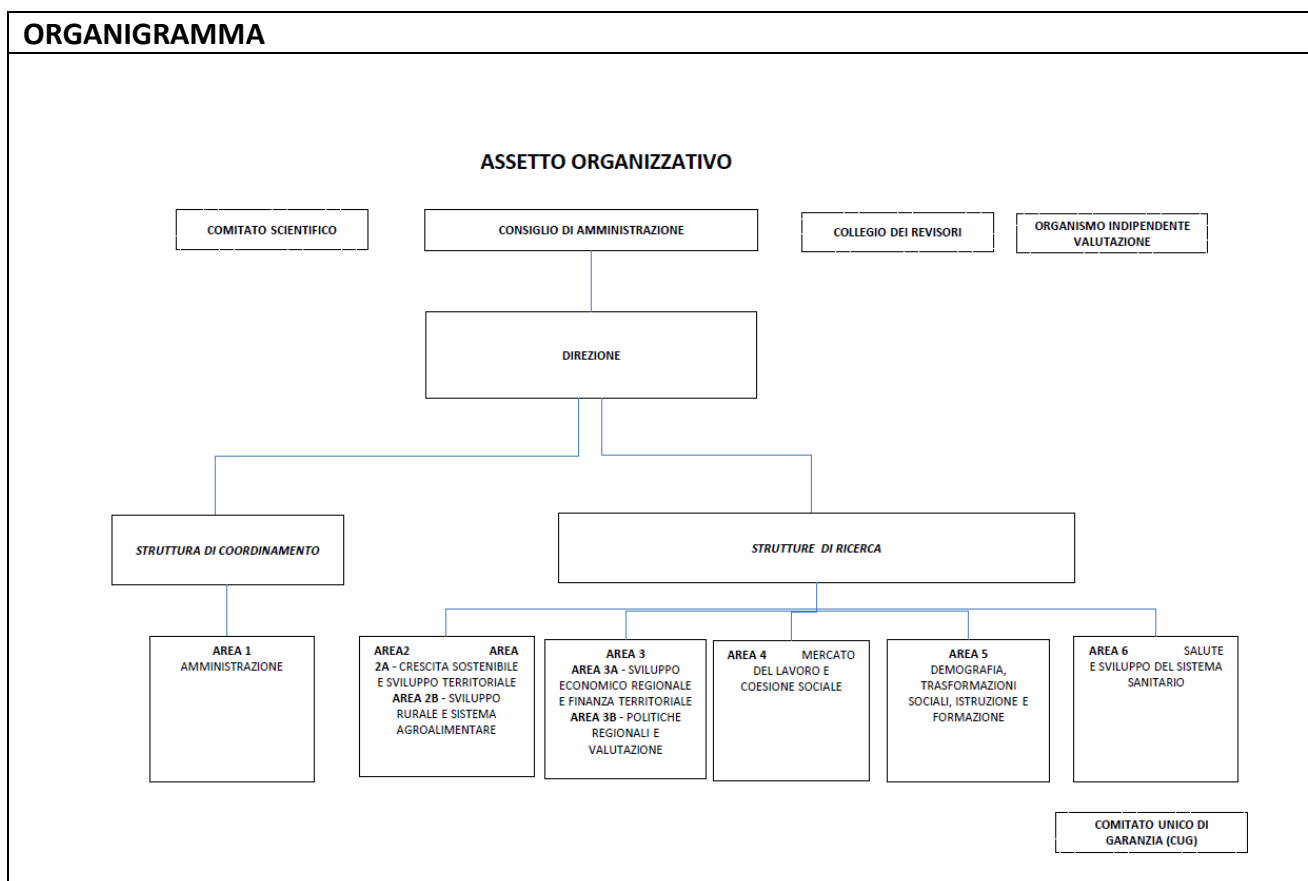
ORGANIGRAMMA

ASSETTO ORGANIZZATIVO

COMITATO SCIENTIFICO

CONSIGLIO DI AMMINISTRAZIONE

COLLEGIO DEI REVISORI

ORGANISMO INDIPENDENTE VALUTAZIONE

DIREZIONE

STRUTTURA DI COORDINAMENTO

STRUTTURE DI RICERCA

AREA 1 AMMINISTRAZIONE

AREA2 AREA 2A - CRESCITA SOSTENIBILE E SVILUPPO TERRITORIALE AREA 2B - SVILUPPO RURALE E SISTEMA AGROALIMENTARE

AREA 3 AREA 3A - SVILUPPO ECONOMICO REGIONALE E FINANZA TERRITORIALE AREA 3B - POLITICHE REGIONALI E VALUTAZIONE

AREA 4 MERCATO DEL LAVORO E COESIONE SOCIALE

AREA 5 DEMOGRAFIA, TRASFORMAZIONI SOCIALI, ISTRUZIONE E FORMAZIONE

AREA 6 SALUTE E SVILUPPO DEL SISTEMA SANITARIO

COMITATO UNICO DI GARANZIA (CUG)